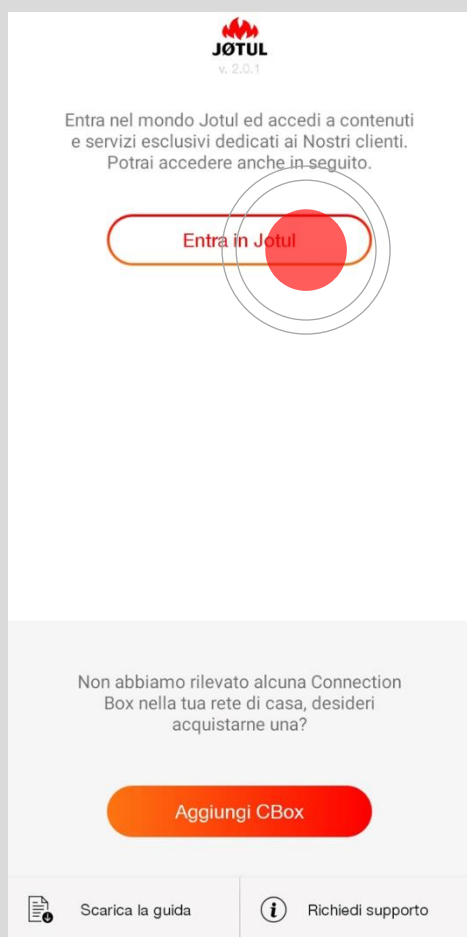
JØTUL
v. 2.0.1

Entra nel mondo Jotul ed accedi a contenuti e servizi esclusivi dedicati ai Nostri clienti. Potrai accedere anche in seguito.

Entra in Jotul

Non abbiamo rilevato alcuna Connection Box nella tua rete di casa, desideri acquistarne una?

Aggiungi CBox

Scarica la guida

Richiedi supporto